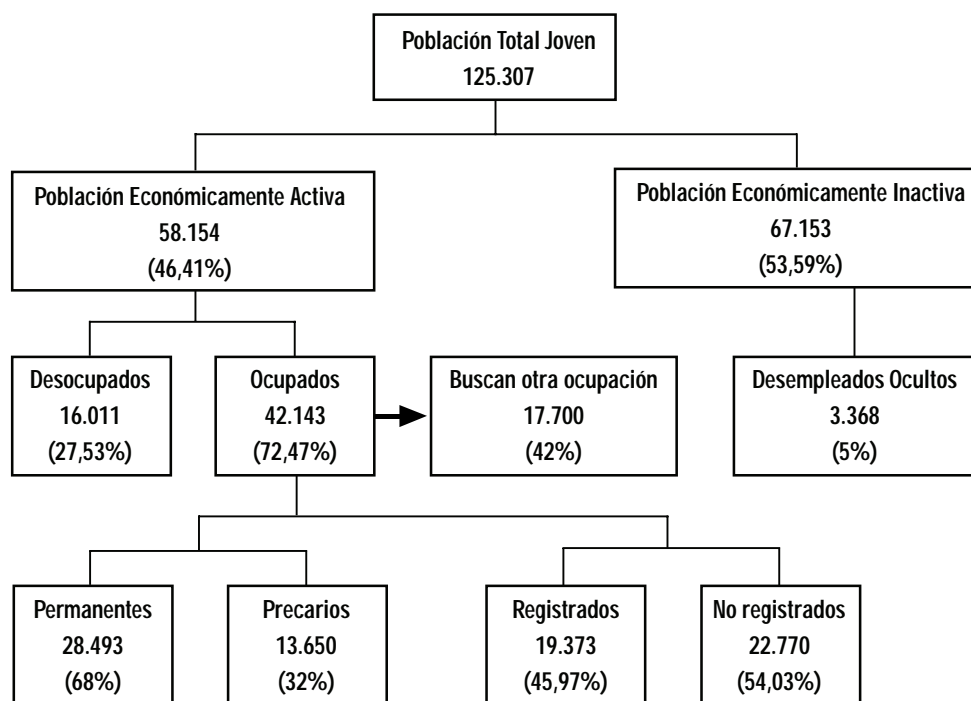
Población Total Joven
125.307

Población Económicamente Activa
58.154
(46,41%)

Población Económicamente Inactiva
67.153
(53,59%)

Desocupados
16.011
(27,53%)

Ocupados
42.143
(72,47%)

Buscan otra ocupación
17.700
(42%)

Desempleados Ocultos
3.368
(5%)

Permanentes
28.493
(68%)

Precarios
13.650
(32%)

Registrados
19.373
(45,97%)

No registrados
22.770
(54,03%)